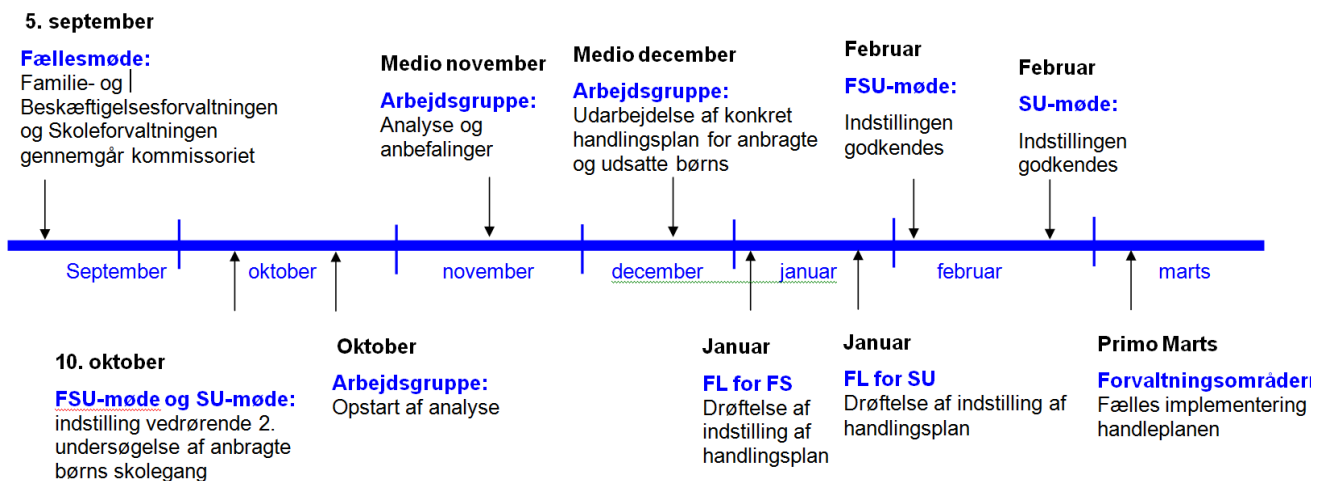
5. september

Fællesmøde:
Familie- og Beskæftigelsesforvaltningen og Skoleforvaltningen gennemgår kommissoriet

Medio november

Arbejdsgruppe:
Analyse og anbefalinger

Medio december

Arbejdsgruppe:
Udarbejdelse af konkret handlingsplan for anbragte og udsatte børns

Februar

FSU-møde:
Indstillingen godkendes

Februar

SU-møde:
Indstillingen godkendes

September oktober november december januar februar marts

10. oktober

FSU-møde og SU-møde:
indstilling vedrørende 2. undersøgelse af anbragte børns skolegang

Oktober

Arbejdsgruppe:
Opstart af analyse

Januar

FL for FS
Drøftelse af indstilling af handlingsplan

Januar

FL for SU
Drøftelse af indstilling af handlingsplan

Primo Marts

Forvaltningsområder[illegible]
Fælles implementering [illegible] handleplanen